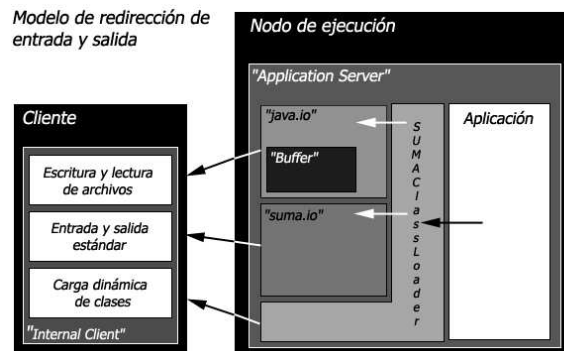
Modelo de redirección de entrada y salida

Nodo de ejecución

"Application Server"

Cliente

"java.io"

"Buffer"

SUMAClassLoader

Aplicación

Escritura y lectura de archivos

"suma.io"

Entrada y salida estándar

Carga dinámica de clases

"Internal Client"